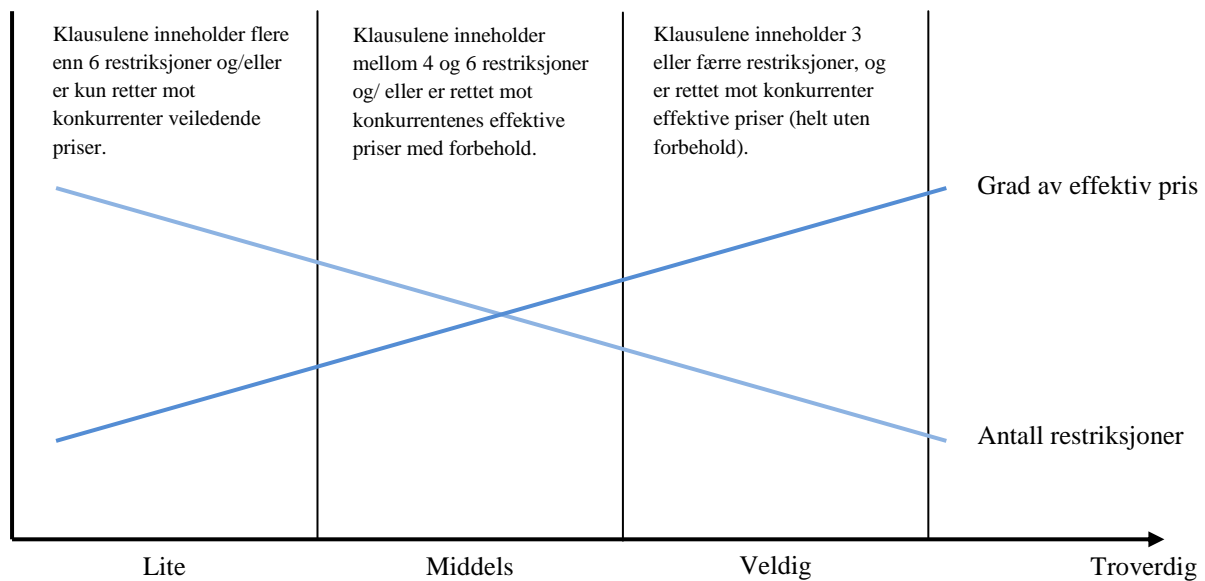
Klausulene inneholder flere enn 6 restriksjoner og/eller er kun retter mot konkurrenter veiledende priser.

Klausulene inneholder mellom 4 og 6 restriksjoner og/ eller er rettet mot konkurrentenes effektive priser med forbehold.

Klausulene inneholder 3 eller færre restriksjoner, og er rettet mot konkurrenter effektive priser (helt uten forbehold).

Grad av effektiv pris

Antall restriksjoner

Lite

Middels

Veldig

Troverdig